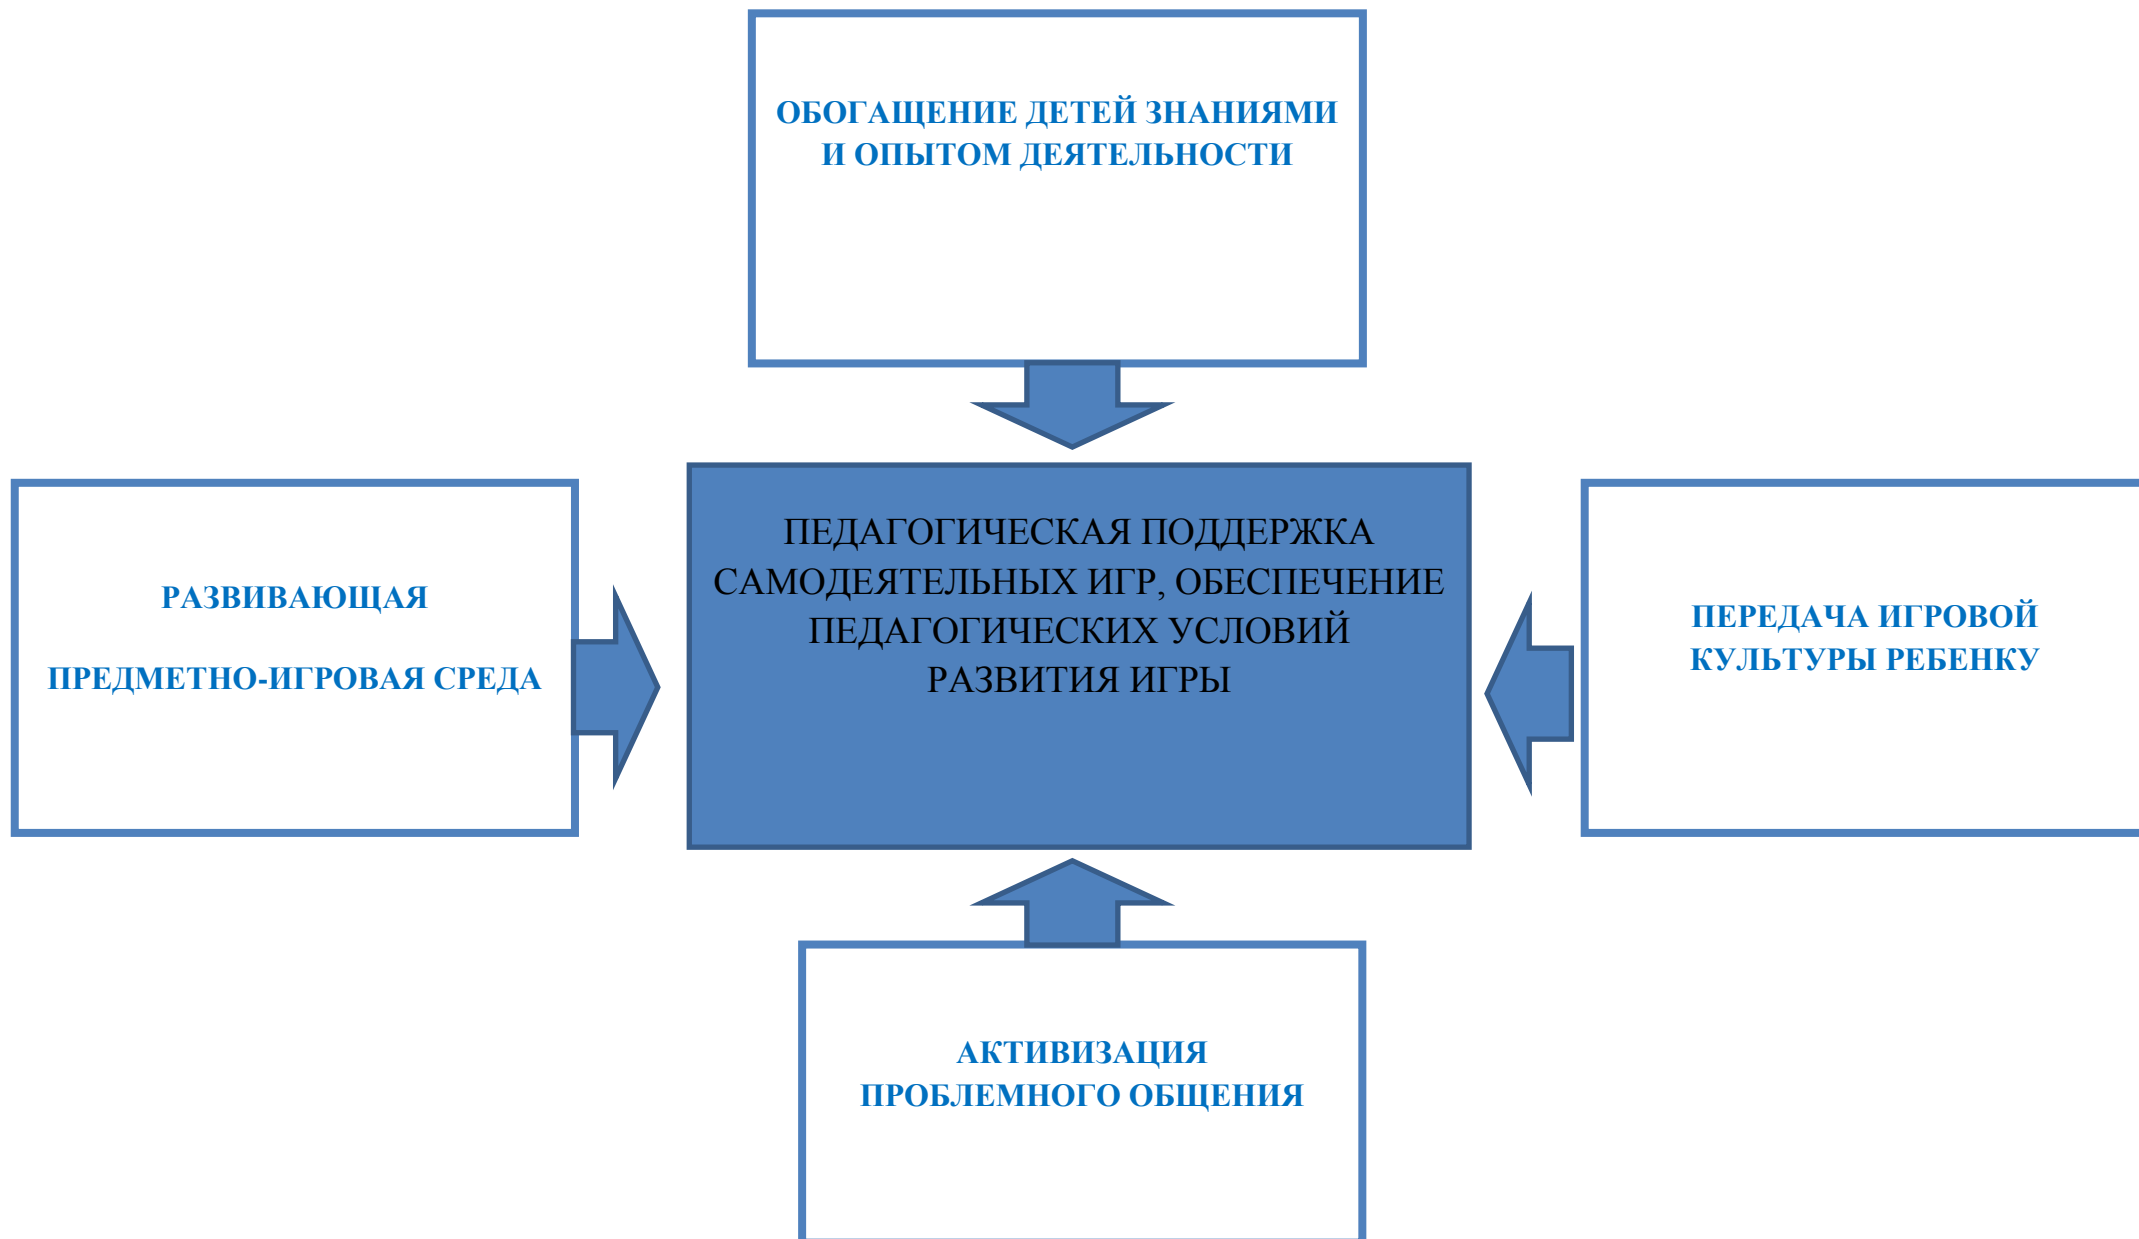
ОБОГАЩЕНИЕ ДЕТЕЙ ЗНАНИЯМИ И ОПЫТОМ ДЕЯТЕЛЬНОСТИ

РАЗВИВАЮЩАЯ

ПРЕДМЕТНО-ИГРОВАЯ СРЕДА

ПЕДАГОГИЧЕСКАЯ ПОДДЕРЖКА САМОДЕЯТЕЛЬНЫХ ИГР, ОБЕСПЕЧЕНИЕ ПЕДАГОГИЧЕСКИХ УСЛОВИЙ РАЗВИТИЯ ИГРЫ

ПЕРЕДАЧА ИГРОВОЙ КУЛЬТУРЫ РЕБЕНКУ

АКТИВИЗАЦИЯ ПРОБЛЕМНОГО ОБЩЕНИЯ